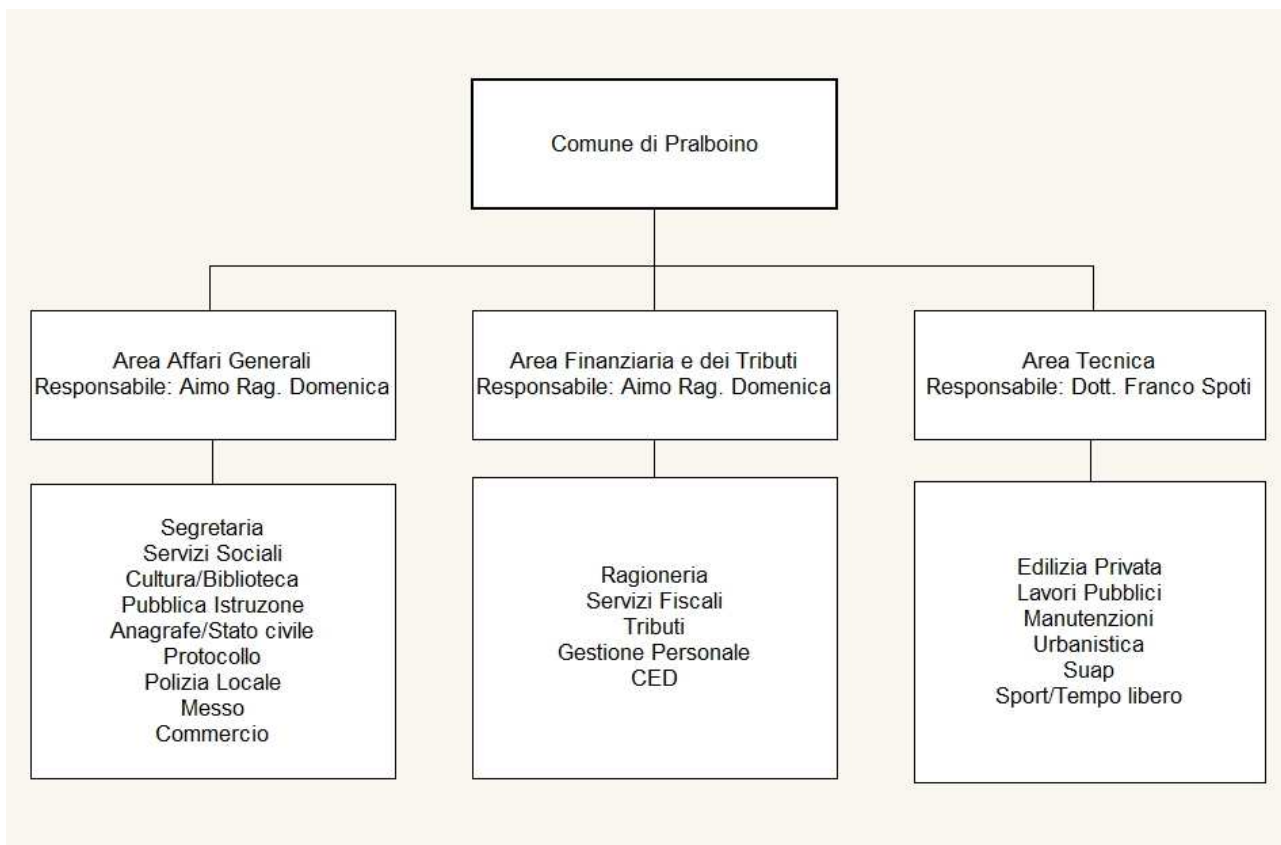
Comune di Pralboino

Area Affari Generali
Responsabile: Aimo Rag. Domenica

Segretaria
Servizi Sociali
Cultura/Biblioteca
Pubblica Istruzone
Anagrafe/Stato civile
Protocollo
Polizia Locale
Messo
Commercio

Area Finanziaria e dei Tributi
Responsabile: Aimo Rag. Domenica

Ragioneria
Servizi Fiscali
Tributi
Gestione Personale
CED

Area Tecnica
Responsabile: Dott. Franco Spoti

Edilizia Privata
Lavori Pubblici
Manutenzioni
Urbanistica
Suap
Sport/Tempo libero